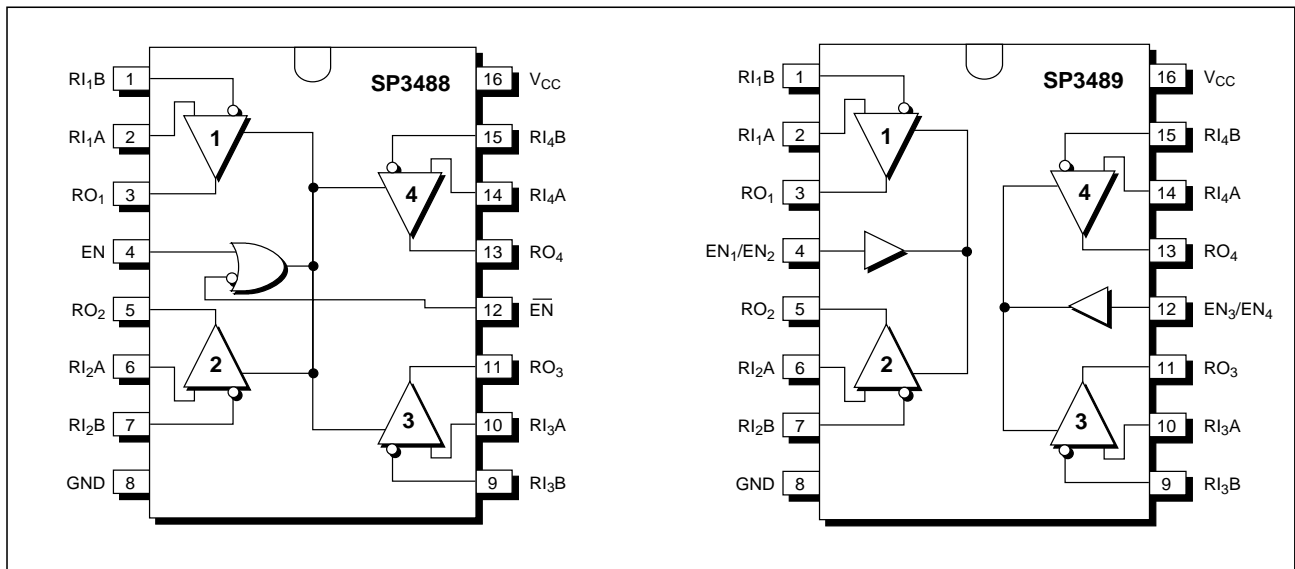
SP3488

$RI_1B$ 1
$RI_1A$ 2
$RO_1$ 3
EN 4
$RO_2$ 5
$RI_2A$ 6
$RI_2B$ 7
GND 8

16 $V_{CC}$
15 $RI_4B$
14 $RI_4A$
13 $RO_4$
12 $\overline{EN}$
11 $RO_3$
10 $RI_3A$
9 $RI_3B$

1
2
3
4

SP3489

$RI_1B$ 1
$RI_1A$ 2
$RO_1$ 3
$EN_1/EN_2$ 4
$RO_2$ 5
$RI_2A$ 6
$RI_2B$ 7
GND 8

16 $V_{CC}$
15 $RI_4B$
14 $RI_4A$
13 $RO_4$
12 $EN_3/EN_4$
11 $RO_3$
10 $RI_3A$
9 $RI_3B$

1
2
3
4